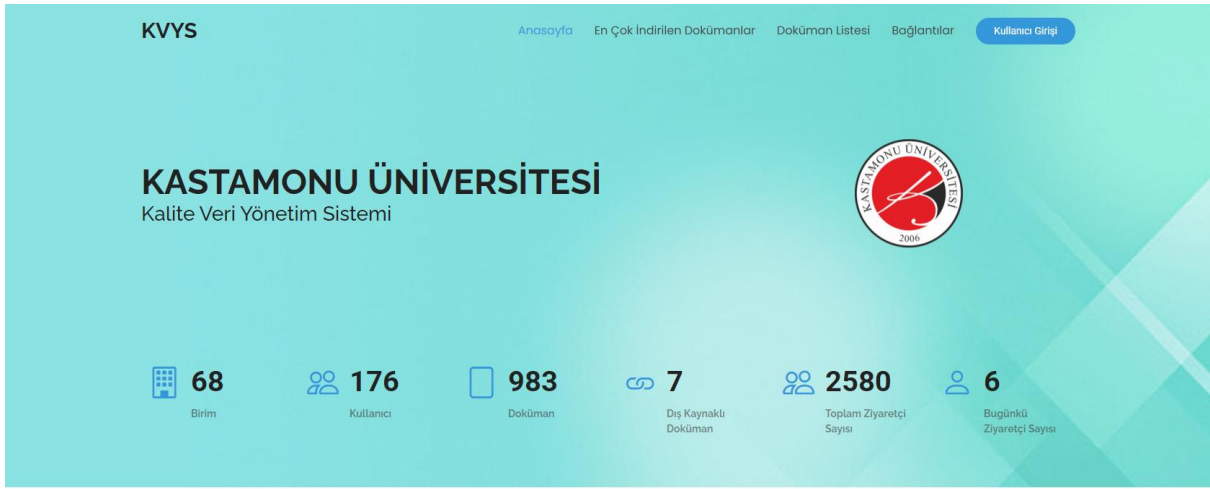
KVYS

Anasayfa En Çok İndirilen Dokümanlar Doküman Listesi Bağlantılar Kullanıcı Girişi

KASTAMONU ÜNİVERSİTESİ
Kalite Veri Yönetim Sistemi

KASTAMONU ÜNİVERSİTESİ
2006

68
Birim

176
Kullanıcı

983
Doküman

7
Dış Kaynaklı Doküman

2580
Toplam Ziyaretçi Sayısı

6
Bugünkü Ziyaretçi Sayısı